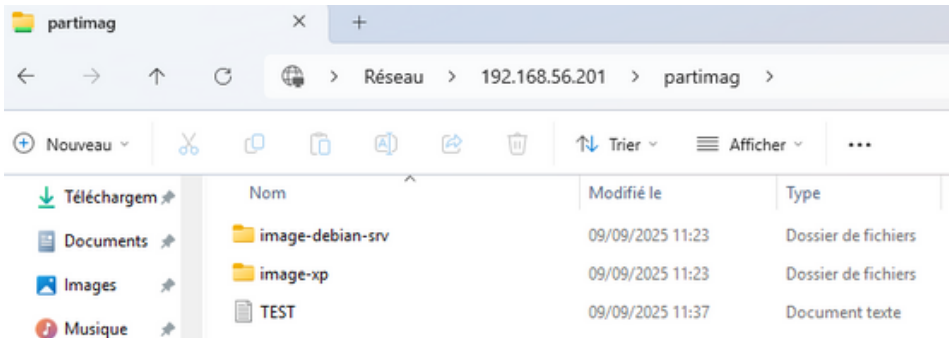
partimag ×  +

← → ↑ C  > Réseau > 192.168.56.201 > partimag >

Nouveau  Trier  Afficher  ...

Téléchargem
Documents
Images
Musique

| Nom | Modifié le | Type |
|---|---|---|
| image-debian-srv | 09/09/2025 11:23 | Dossier de fichiers |
| image-xp | 09/09/2025 11:23 | Dossier de fichiers |
| TEST | 09/09/2025 11:37 | Document texte |